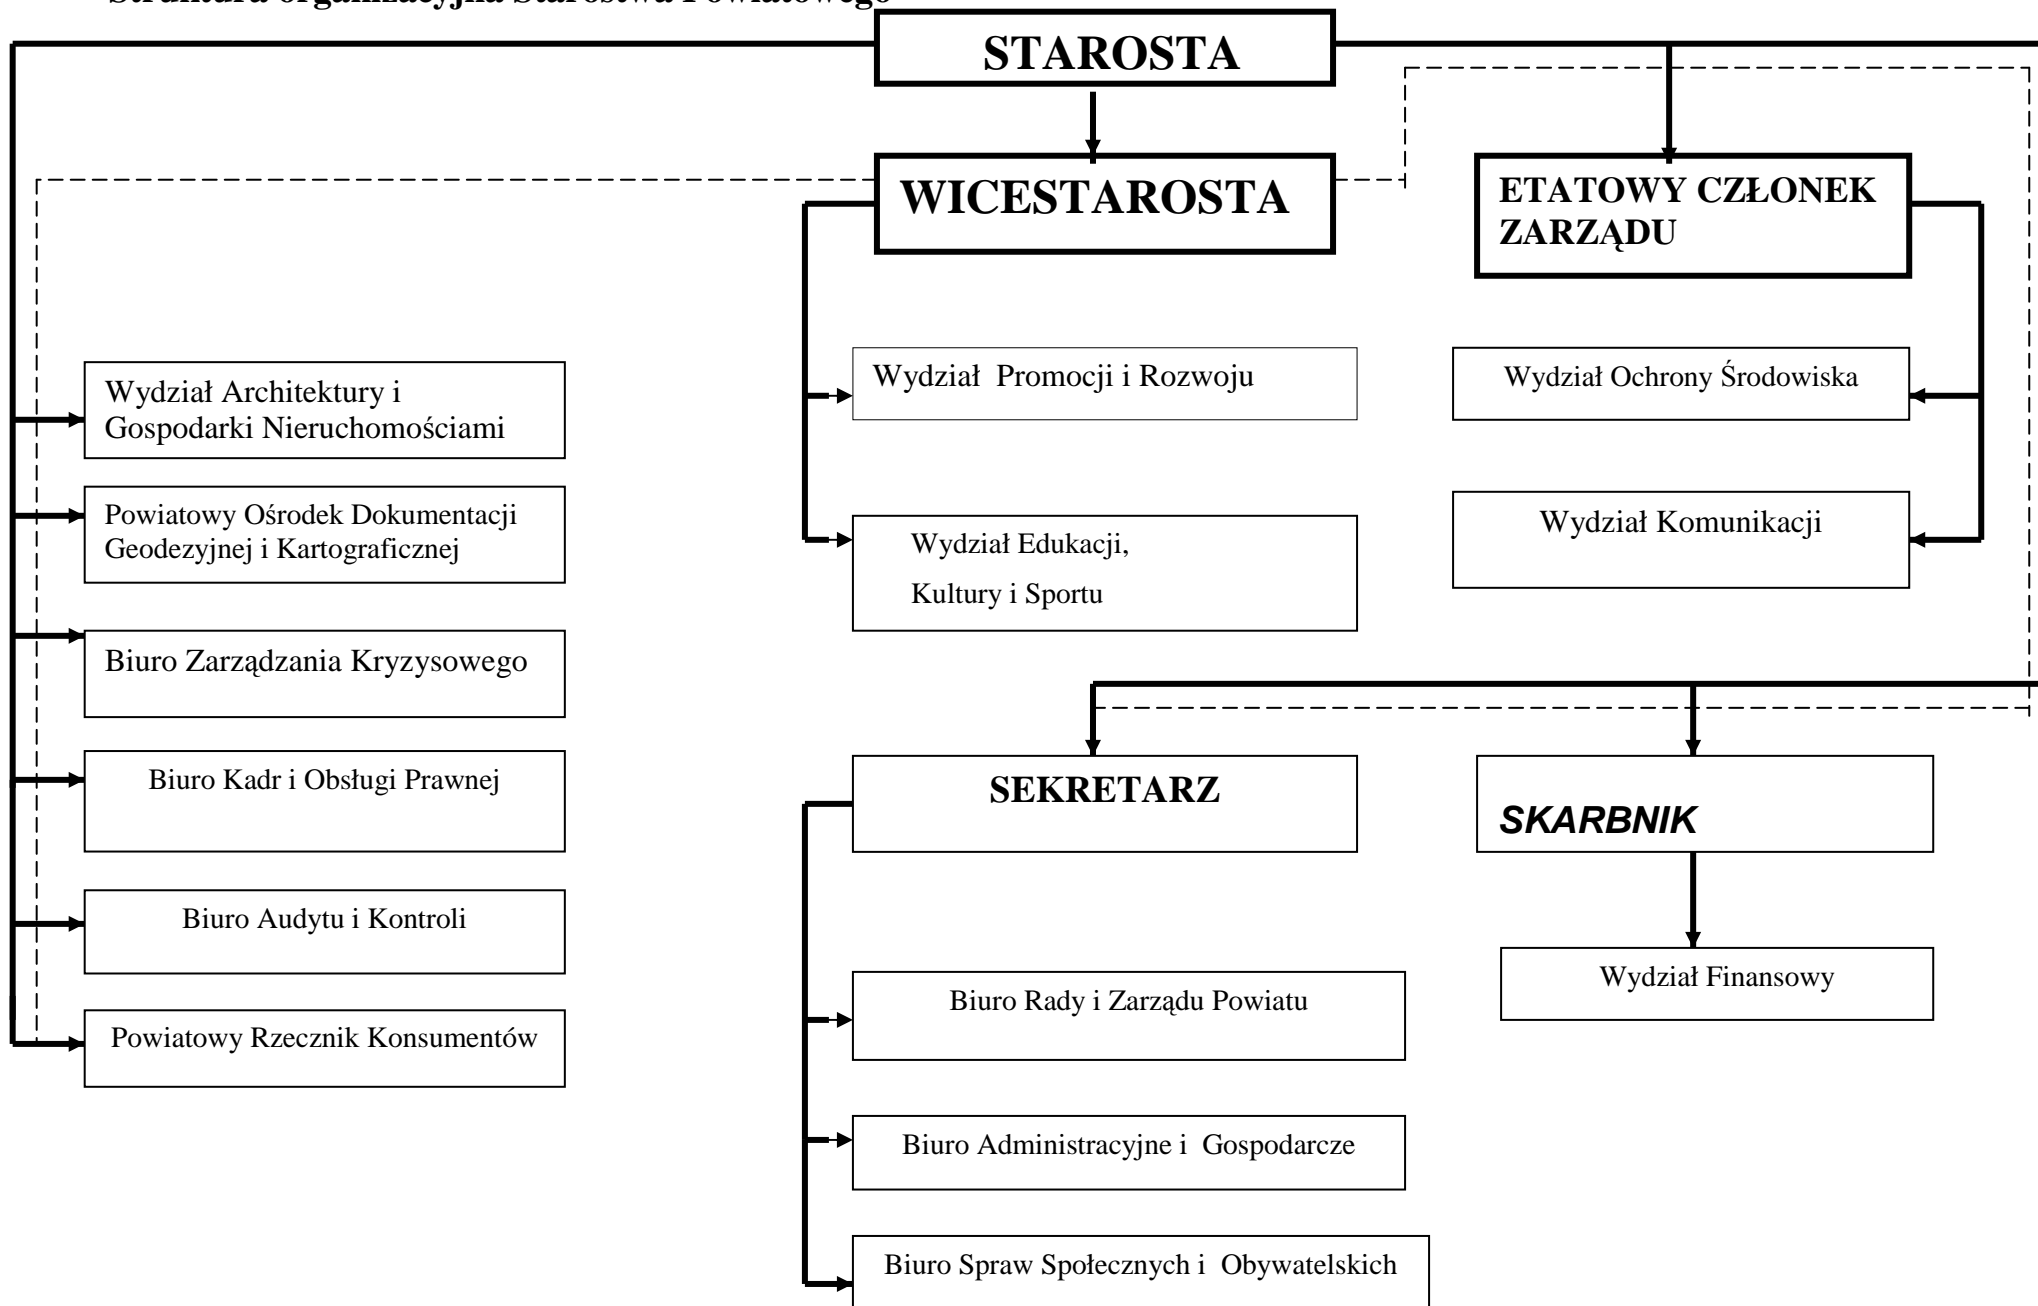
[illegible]

STAROSTA

WICESTAROSTA

ETATOWY CZŁONEK ZARZĄDU

Wydział Architektury i Gospodarki Nieruchomościami

Powiatowy Ośrodek Dokumentacji Geodezyjnej i Kartograficznej

Biuro Zarządzania Kryzysowego

Biuro Kadr i Obsługi Prawnej

Biuro Audytu i Kontroli

Powiatowy Rzecznik Konsumentów

Wydział Promocji i Rozwoju

Wydział Edukacji, Kultury i Sportu

Wydział Ochrony Środowiska

Wydział Komunikacji

SEKRETARZ

SKARBNIK

Biuro Rady i Zarządu Powiatu

Biuro Administracyjne i Gospodarcze

Biuro Spraw Społecznych i Obywatelskich

Wydział Finansowy